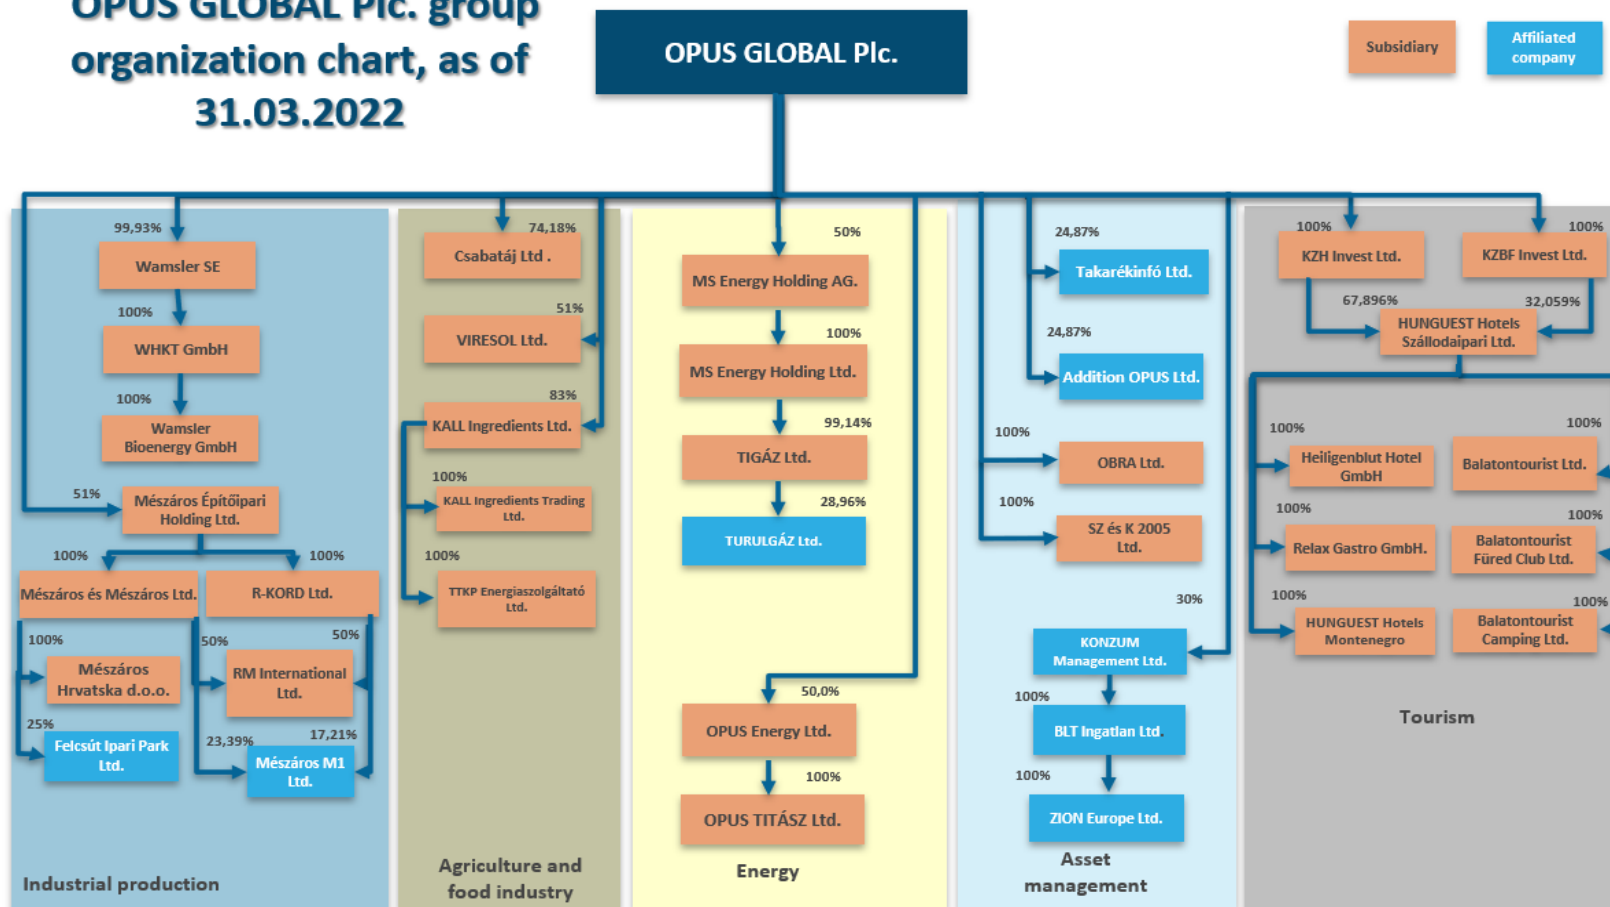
OPUS GLOBAL Plc. group organization chart, as of 31.03.2022

OPUS GLOBAL Plc.

Subsidiary

Affiliated company

99,93%
Wamsler SE
100%
WHKT GmbH
100%
Wamsler Bioenergy GmbH
51%
Mészáros Építőipari Holding Ltd.
100%
100%
Mészáros és Mészáros Ltd.
R-KORD Ltd.
100%
Mészáros Hrvatska d.o.o.
50%
50%
RM International Ltd.
25%
Felcsút Ipari Park Ltd.
23,39%
17,21%
Mészáros M1 Ltd.
Industrial production

74,18%
Csabatáj Ltd .
51%
VIRESOL Ltd.
83%
KALL Ingredients Ltd.
100%
KALL Ingredients Trading Ltd.
100%
TTKP Energiaszolgáltató Ltd.
Agriculture and food industry

50%
MS Energy Holding AG.
100%
MS Energy Holding Ltd.
99,14%
TIGÁZ Ltd.
28,96%
TURULGÁZ Ltd.
50,0%
OPUS Energy Ltd.
100%
OPUS TITÁSZ Ltd.
Energy

24,87%
Takarékinfó Ltd.
24,87%
Addition OPUS Ltd.
100%
OBRA Ltd.
100%
SZ és K 2005 Ltd.
30%
KONZUM Management Ltd.
100%
BLT Ingatlan Ltd.
100%
ZION Europe Ltd.
Asset management

100%
KZH Invest Ltd.
100%
KZBF Invest Ltd.
67,896%
32,059%
HUNGUEST Hotels Szállodaipari Ltd.
100%
Heiligenblut Hotel GmbH
100%
Balatontourist Ltd.
100%
Relax Gastro GmbH.
100%
Balatontourist Füred Club Ltd.
100%
HUNGUEST Hotels Montenegro
100%
Balatontourist Camping Ltd.
Tourism